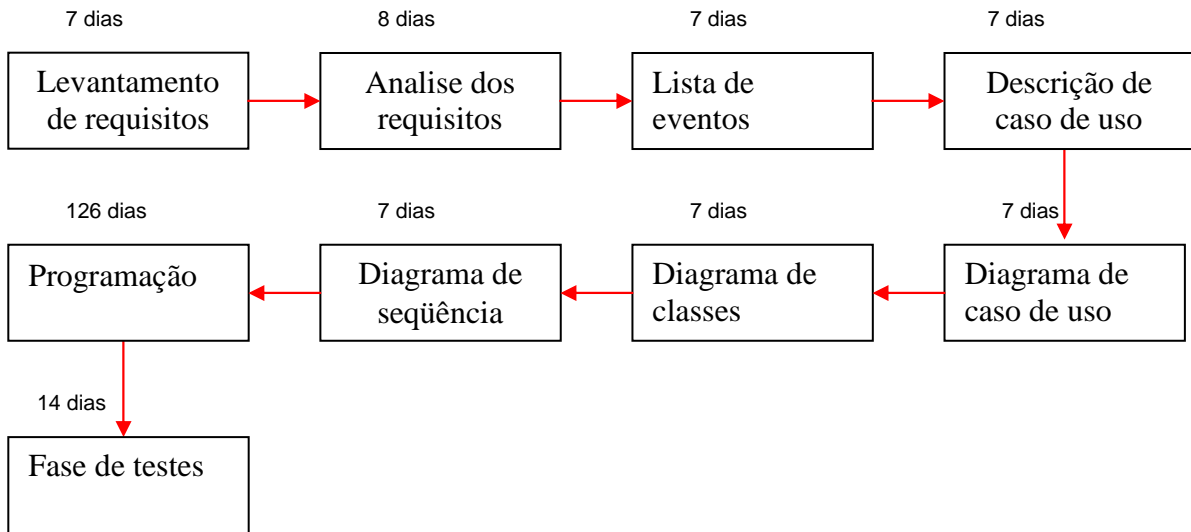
7 dias

Levantamento de requisitos

8 dias

Analise dos requisitos

7 dias

Lista de eventos

7 dias

Descrição de caso de uso

7 dias

Diagrama de caso de uso

7 dias

Diagrama de classes

7 dias

Diagrama de seqüência

126 dias

Programação

14 dias

Fase de testes